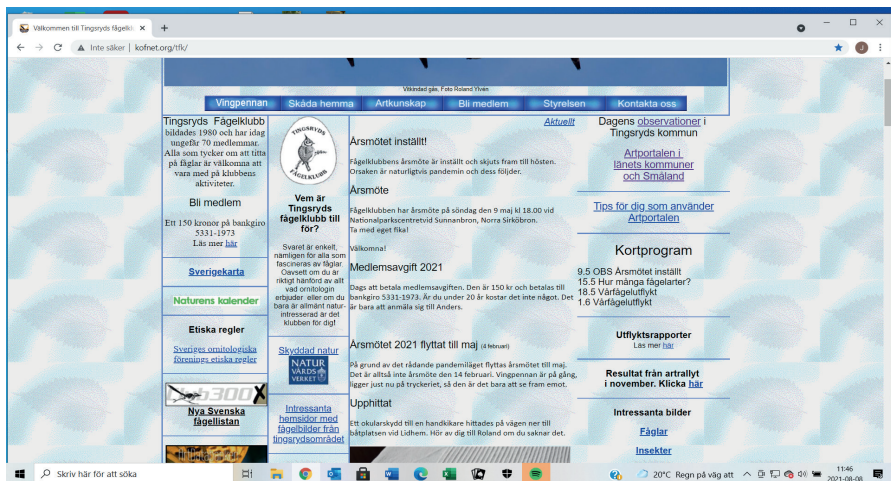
Välkommen till Tingsryds fågelk ×  +

← → C  ▲ Inte säker | kofnet.org/tfk/

Vitkindad gås. Foto Roland Ylvén

Vingpennan | Skåda hemma | Artkunskap | Bli medlem | Styrelsen | Kontakta oss

Tingsryds Fågelklubb bildades 1980 och har idag ungefär 70 medlemmar. Alla som tycker om att titta på fåglar är välkomna att vara med på klubbens aktiviteter.

Bli medlem

Ett 150 kronor på bankgiro 5331-1973
Läs mer här

Sverigekarta

Naturens kalender

Etiska regler

Sveriges ornitologiska förenings etiska regler

Nya Svenska fågellistan

TINGSRYDS FÅGELKLUBB

Vem är Tingsryds fågelklubb till för?

Svaret är enkelt, nämligen för alla som fascineras av fåglar. Oavsett om du är riktigt hänförd av allt vad ornitologin erbjuder eller om du bara är allmänt naturintresserad är det klubben för dig!

Skyddad natur

NATURVÅRDSVERKET

Intressanta hemsidor med fågelbilder från tingsrydsområdet

Aktuellt

Årsmötet inställt!

Fågelklubbens årsmöte är inställt och skjuts fram till hösten. Orsaken är naturligtvis pandemin och dess följder.

Årsmöte

Fågelklubben har årsmöte på söndag den 9 maj kl 18.00 vid Nationalparkscentretvid Sunnanbron, Norra Sirköbron.
Ta med eget fika!

Välkomna!

Medlemsavgift 2021

Dags att betala medlemsavgiften. Den är 150 kr och betalas till bankgiro 5331-1973. Är du under 20 år kostar det inte något. Det är bara att anmäla sig till Anders.

Årsmötet 2021 flyttat till maj (4 februari)

På grund av det rådande pandemiläget flyttas årsmötet till maj. Det är alltså inte årsmöte den 14 februari. Vingpennan är på gång, ligger just nu på tryckeriet, så den är det bara att se fram emot.

Upphittat

Ett okularskydd till en handkikare hittades på vägen ner till båtplatsen vid Lidhem. Hör av dig till Roland om du saknar det.

Dagens observationer i Tingsryds kommun

Artportalen i länets kommuner och Småland

Tips för dig som använder Artportalen

Kortprogram

9.5 OBS Årsmötet inställt
15.5 Hur många fåglarter?
18.5 Vårfågelutflykt
1.6 Vårfågelutflykt

Utflyktsrapporter
Läs mer här

Resultat från artrallyt i november. Klicka här

Intressanta bilder

Fåglar

Insekter

Skriv här för att söka

20°C Regn på väg att  11:46 2021-08-08